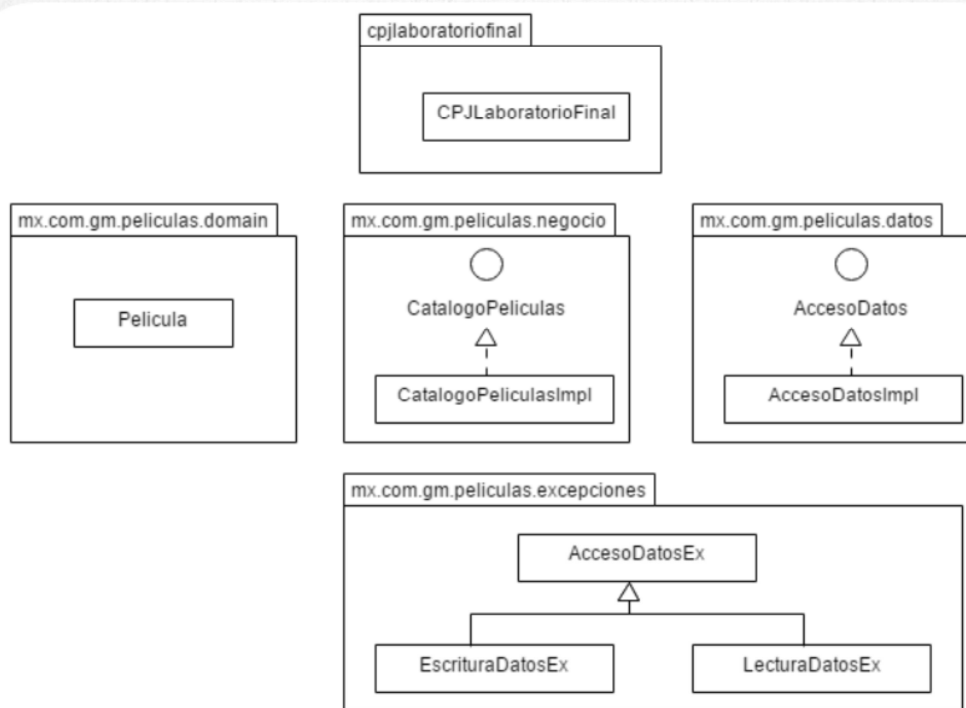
cpjlaboratoriofinal

CPJLaboratorioFinal

mx.com.gm.peliculas.domain

Pelicula

mx.com.gm.peliculas.negocio

CatalogoPeliculas

CatalogoPeliculasImpl

mx.com.gm.peliculas.datos

AccesoDatos

AccesoDatosImpl

mx.com.gm.peliculas.excepciones

AccesoDatosEx

EscrituraDatosEx

LecturaDatosEx